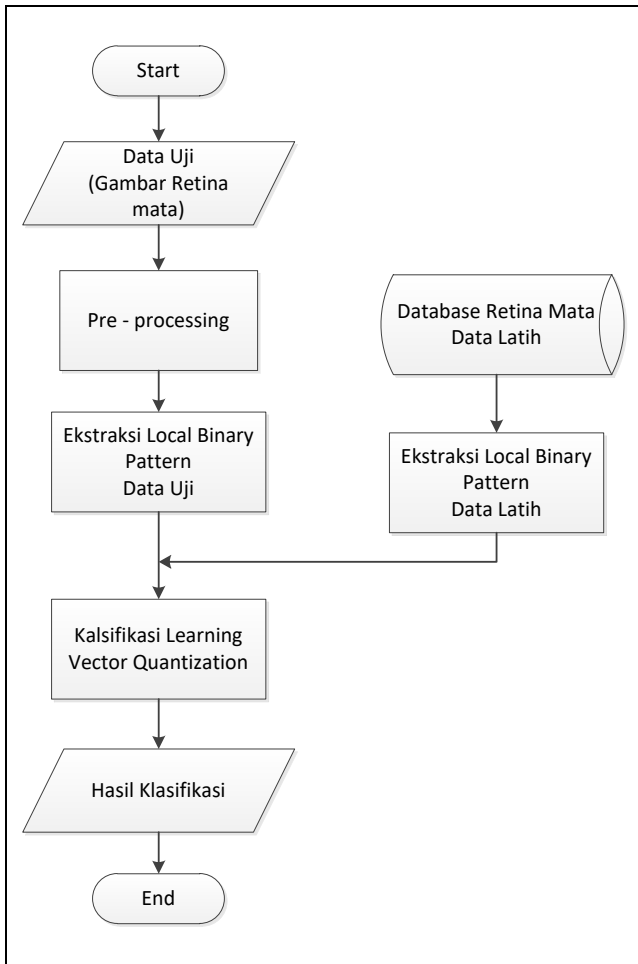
Start

Data Uji
(Gambar Retina mata)

Pre - processing

Database Retina Mata
Data Latih

Ekstraksi Local Binary Pattern
Data Uji

Ekstraksi Local Binary Pattern
Data Latih

Kalsifikasi Learning Vector Quantization

Hasil Klasifikasi

End